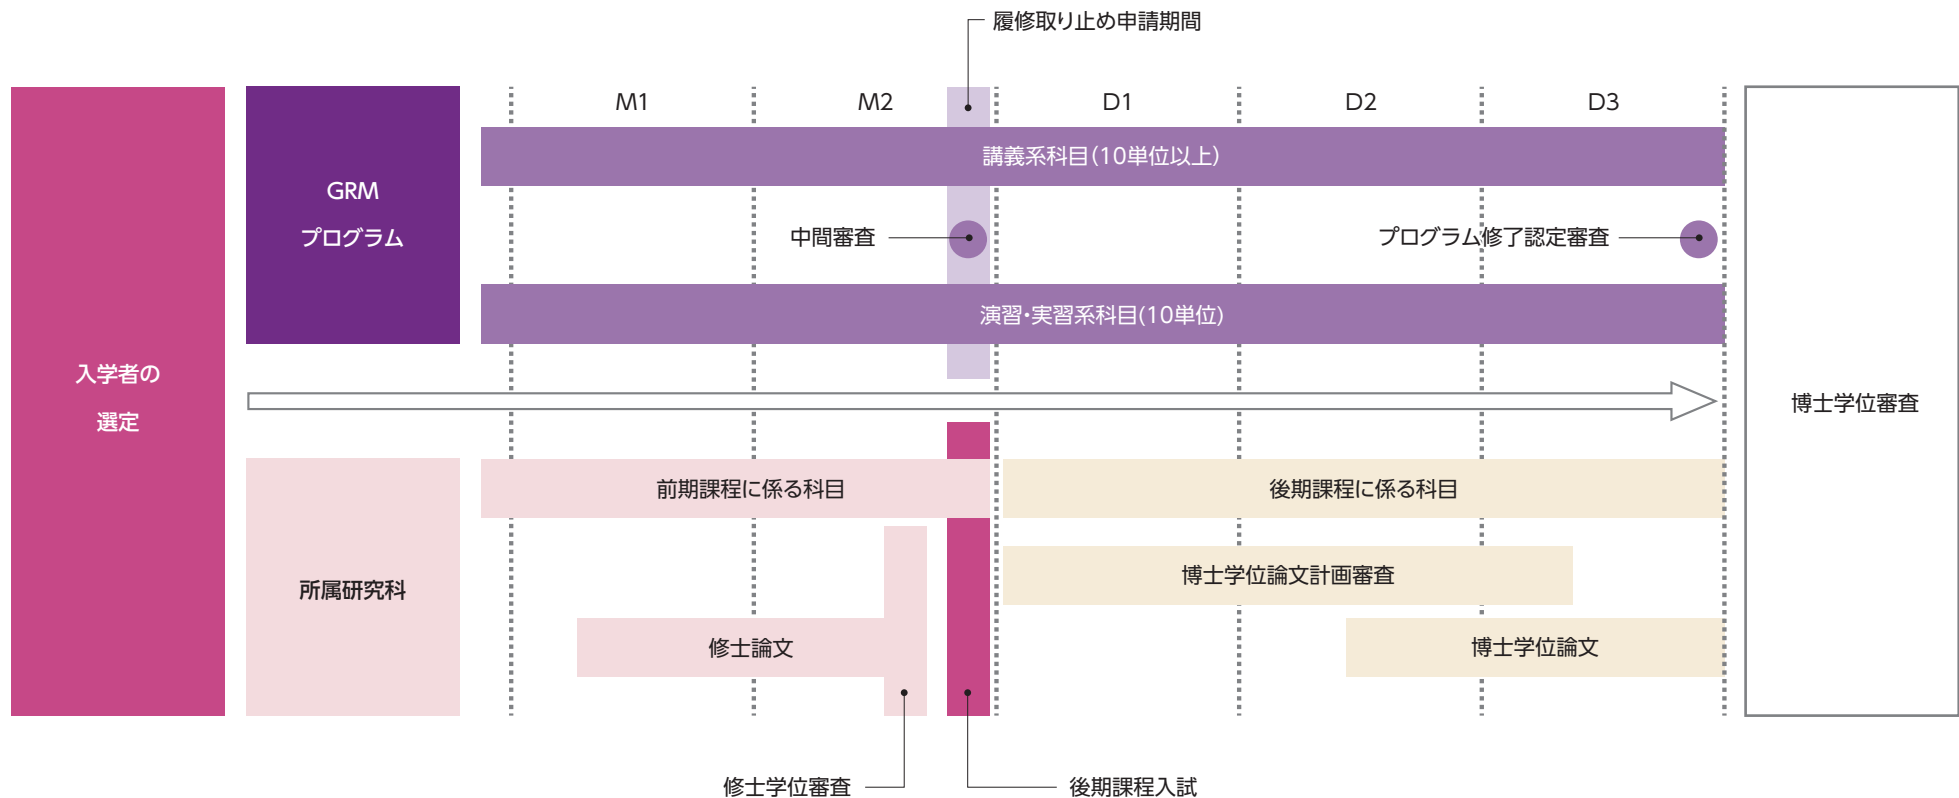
履修取り止め申請期間

入学者の選定

GRM プログラム

M1

M2

D1

D2

D3

講義系科目(10単位以上)

中間審査

プログラム修了認定審査

演習・実習系科目(10単位)

博士学位審査

所属研究科

前期課程に係る科目

後期課程に係る科目

博士学位論文計画審査

修士論文

博士学位論文

修士学位審査

後期課程入試